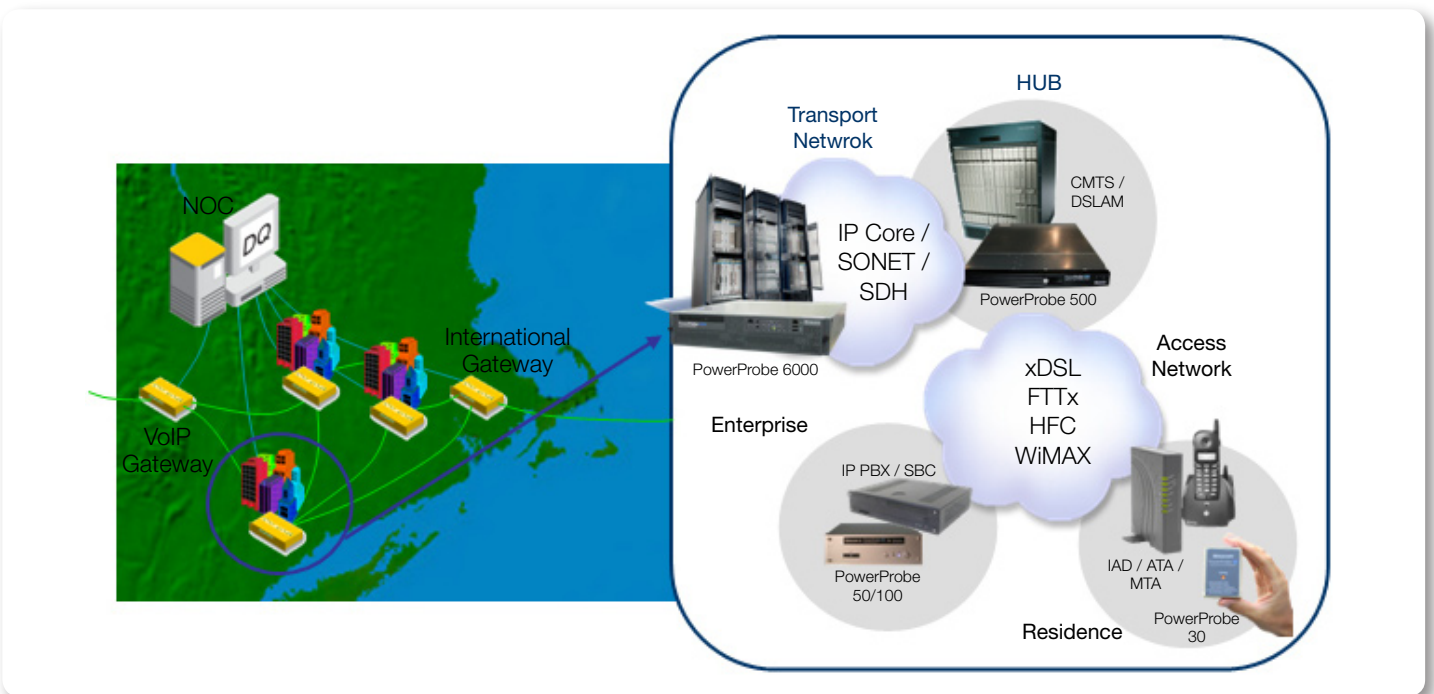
NOC

DQ

International Gateway

VoIP Gateway

HUB

Transport Netwrok

IP Core / SONET / SDH

CMTS / DSLAM

PowerProbe 500

PowerProbe 6000

Access Network

xDSL
FTTx
HFC
WiMAX

Enterprise

IP PBX / SBC

PowerProbe 50/100

IAD / ATA / MTA

PowerProbe 30

Residence